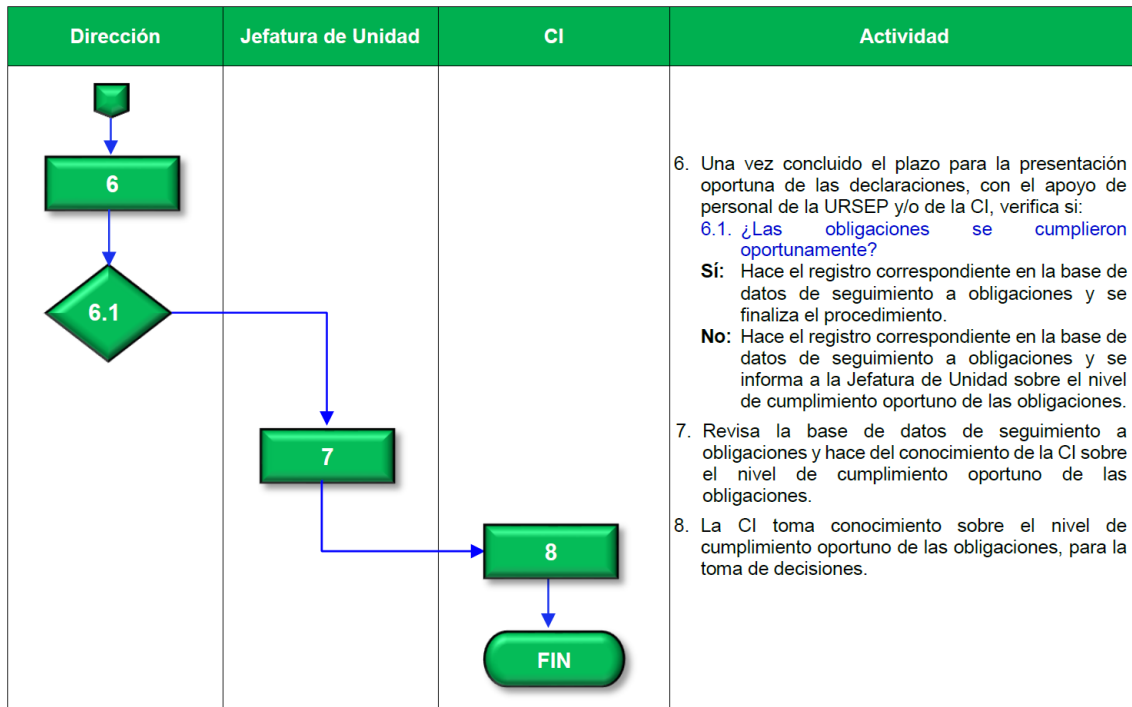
| Dirección | Jefatura de Unidad | CI | Actividad |
|---|---|---|---|
| 6<br>6.1 | 7 | 8<br>FIN | 6. Una vez concluido el plazo para la presentación oportuna de las declaraciones, con el apoyo de personal de la URSEP y/o de la CI, verifica si:<br>6.1. ¿Las obligaciones se cumplieron oportunamente?<br>**Sí:** Hace el registro correspondiente en la base de datos de seguimiento a obligaciones y se finaliza el procedimiento.<br>**No:** Hace el registro correspondiente en la base de datos de seguimiento a obligaciones y se informa a la Jefatura de Unidad sobre el nivel de cumplimiento oportuno de las obligaciones.<br>7. Revisa la base de datos de seguimiento a obligaciones y hace del conocimiento de la CI sobre el nivel de cumplimiento oportuno de las obligaciones.<br>8. La CI toma conocimiento sobre el nivel de cumplimiento oportuno de las obligaciones, para la toma de decisiones. |